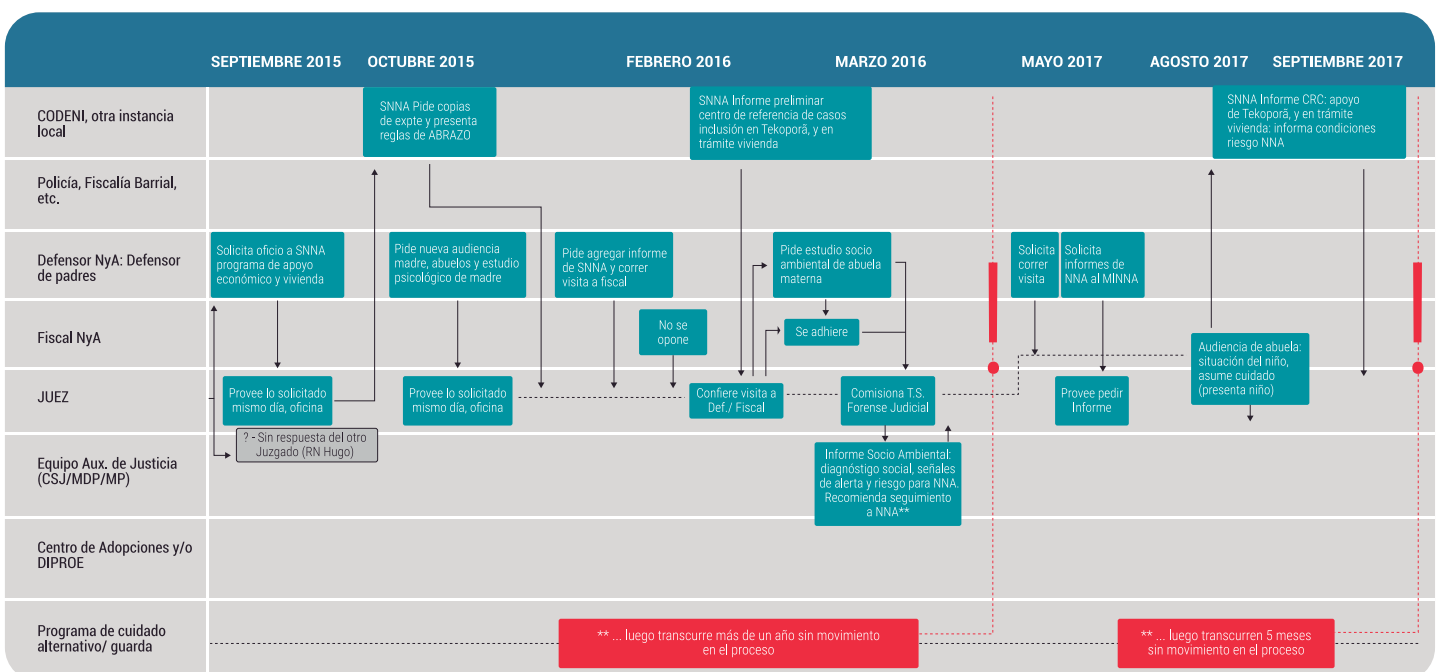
SEPTIEMBRE 2015
OCTUBRE 2015
FEBRERO 2016
MARZO 2016
MAYO 2017
AGOSTO 2017
SEPTIEMBRE 2017

CODENI, otra instancia local

Policía, Fiscalía Barrial, etc.

Defensor NyA: Defensor de padres

Fiscal NyA

JUEZ

Equipo Aux. de Justicia (CSJ/MDP/MP)

Centro de Adopciones y/o DIPROE

Programa de cuidado alternativo/ guarda

Solicita oficio a SNNA programa de apoyo económico y vivienda

Provee lo solicitado mismo día, oficina

? - Sin respuesta del otro Juzgado (RN Hugo)

SNNA Pide copias de expte y presenta reglas de ABRAZO

Pide nueva audiencia madre, abuelos y estudio psicológico de madre

Provee lo solicitado mismo día, oficina

Pide agregar informe de SNNA y correr visita a fiscal

No se opone

SNNA Informe preliminar centro de referencia de casos inclusión en Tekoporã, y en trámite vivienda

Confiere visita a Def./ Fiscal

Pide estudio socio ambiental de abuela materna

Se adhiere

Comisiona T.S. Forense Judicial

Informe Socio Ambiental: diagnóstigo social, señales de alerta y riesgo para NNA. Recomienda seguimiento a NNA**

Solicita correr visita

Solicita informes de NNA al MINNA

Provee pedir Informe

Audiencia de abuela: situación del niño, asume cuidado (presenta niño)

SNNA Informe CRC: apoyo de Tekoporã, y en trámite vivienda: informa condiciones riesgo NNA

** ... luego transcurre más de un año sin movimiento en el proceso

** ... luego transcurren 5 meses sin movimiento en el proceso